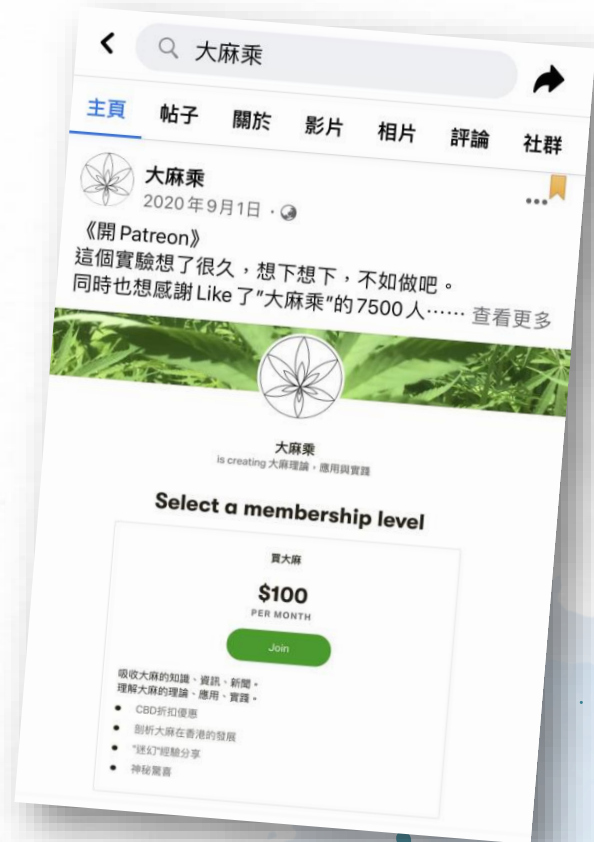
大麻乘

主頁 帖子 關於 影片 相片 評論 社群

大麻乘
2020年9月1日 ·

《開 Patreon》
這個實驗想了很久，想下想下，不如做吧。
同時也想感謝 Like 了"大麻乘"的 7500 人…… 查看更多

大麻乘
is creating 大麻理論、應用與實踐

Select a membership level

買大麻

$100
PER MONTH

Join

吸收大麻的知識、資訊、新聞。
理解大麻的理論、應用、實踐。

- CBD折扣優惠
- 剖析大麻在香港的發展
- "迷幻"經驗分享
- 神秘驚喜